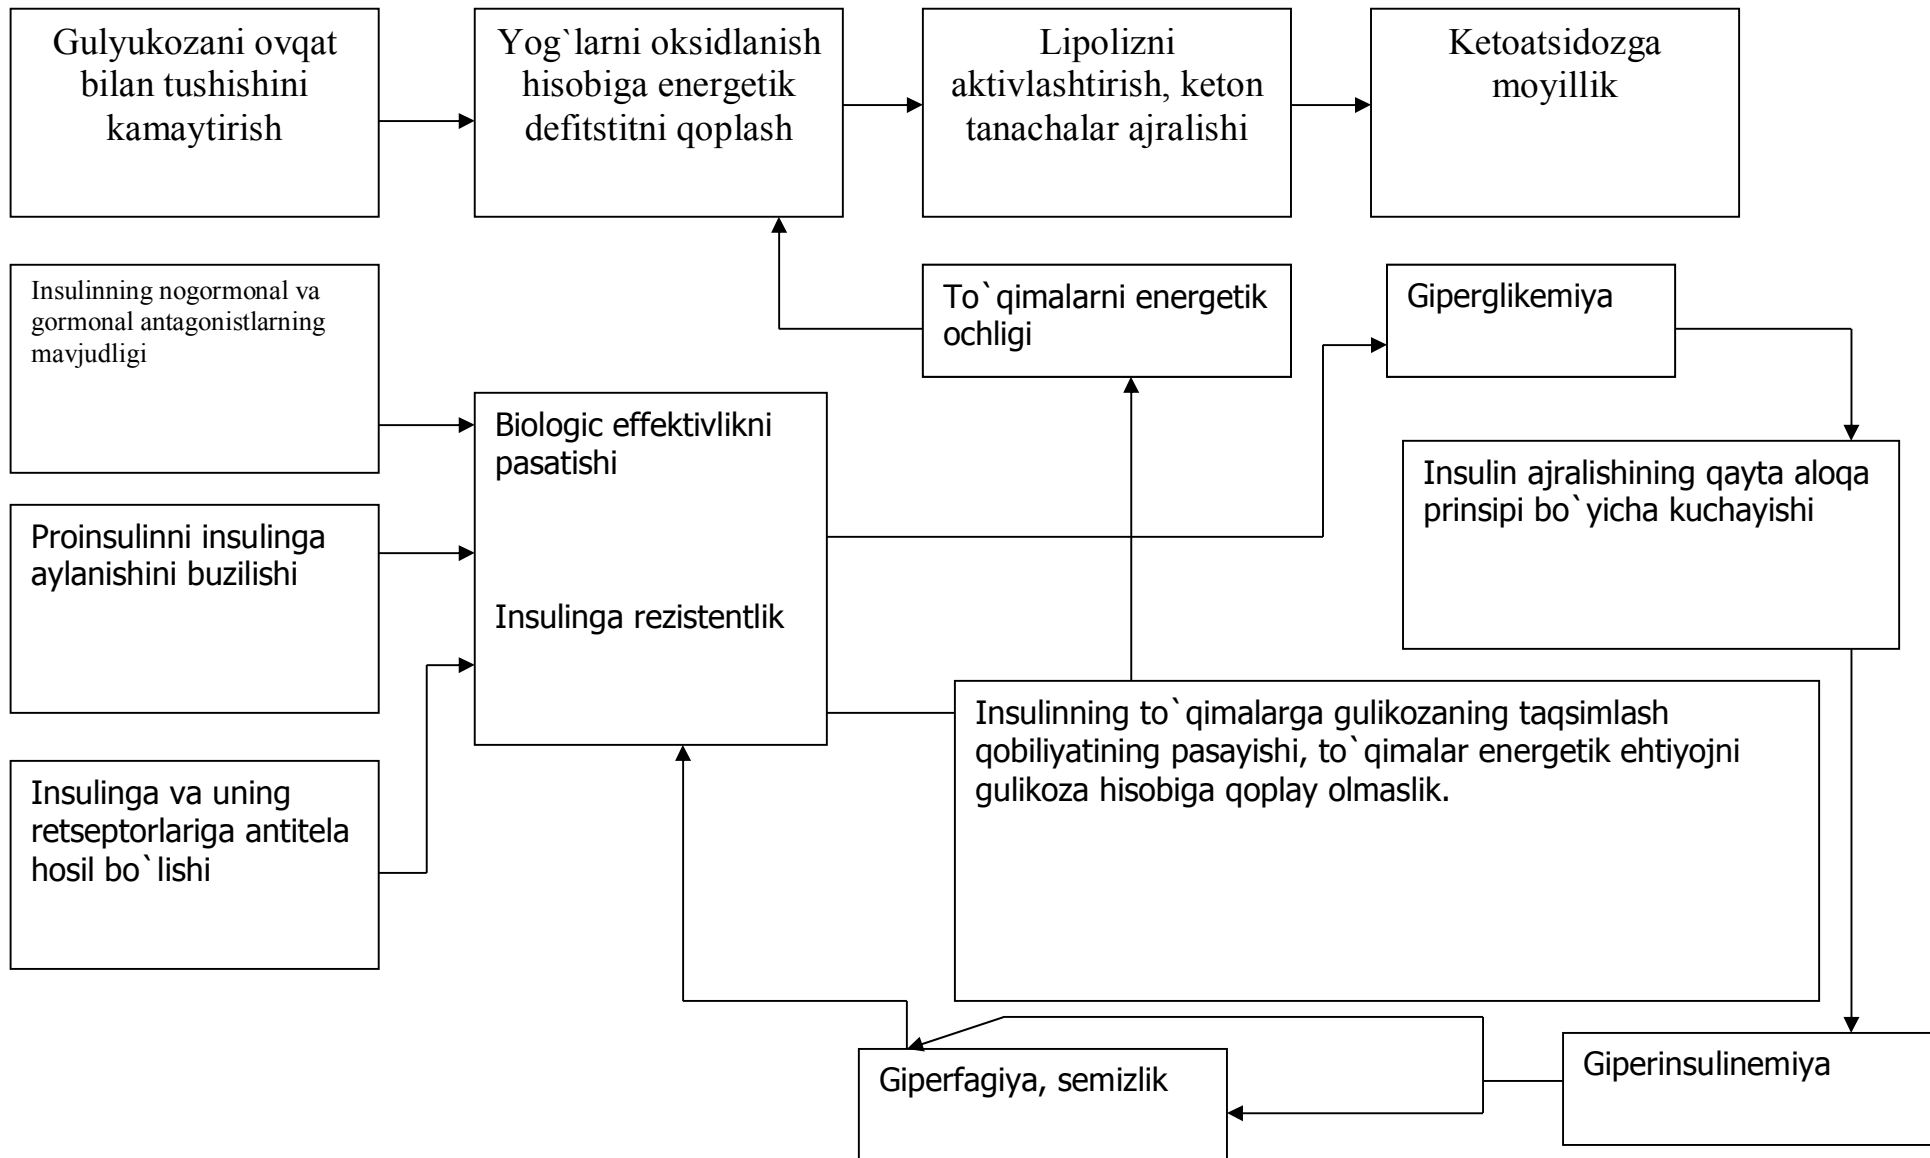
Gulyukozani ovqat bilan tushishini kamaytirish

Yog`larni oksidlanish hisobiga energetik defitstitni qoplash

Lipolizni aktivlashtirish, keton tanachalar ajralishi

Ketoatsidozga moyillik

Insulinning nogormonal va gormonal antagonistlarning mavjudligi

To`qimalarni energetik ochligi

Giperglikemiya

Biologic effektivlikni pasatishi

Insulin ajralishining qayta aloqa prinsipi bo`yicha kuchayishi

Proinsulinni insulinga aylanishini buzilishi

Insulinga rezistentlik

Insulinning to`qimalarga gulikozaning taqsimlash qobiliyatining pasayishi, to`qimalar energetik ehtiyojni gulikoza hisobiga qoplay olmaslik.

Insulinga va uning retseptorlariga antitela hosil bo`lishi

Giperfagiya, semizlik

Giperinsulinemiya